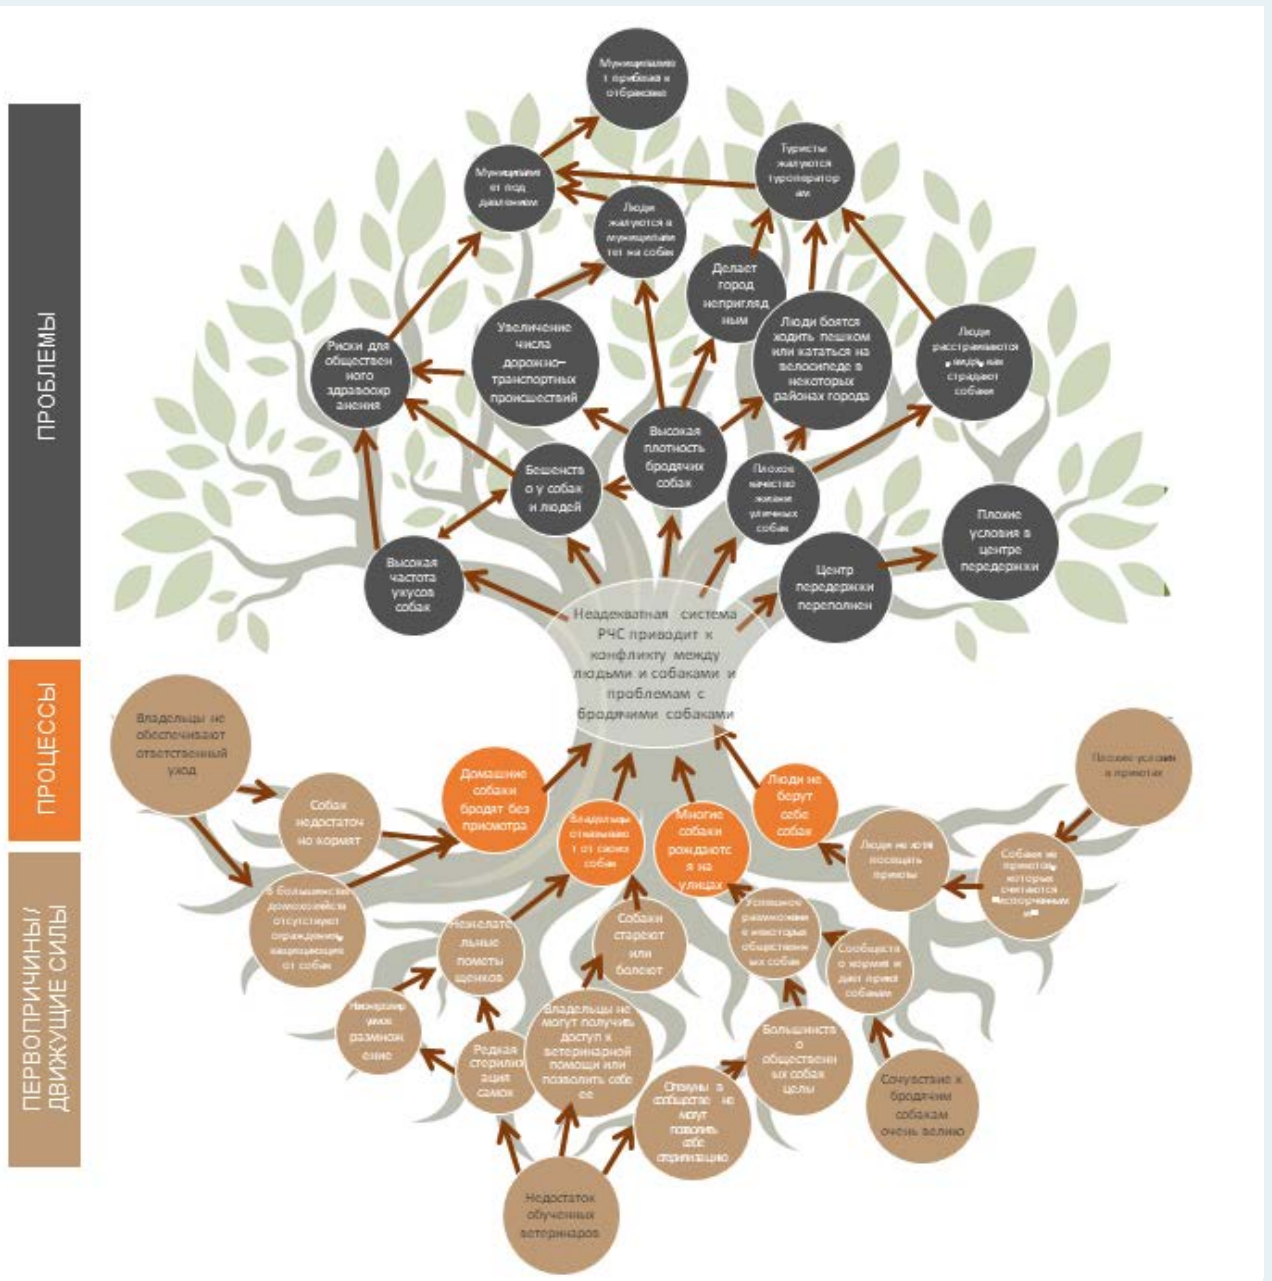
ПРОБЛЕМЫ

ПРОЦЕССЫ

ПЕРВОПРИЧИНЫ/ ДВИЖУЩИЕ СИЛЫ

Муниципалитет прибегает к отбраковке

Муниципалитет под давлением

Туристы жалуются туроператорам

Люди жалуются в муниципалитет на собак

Делает город непривлекательным

Люди боятся ходить пешком или кататься на велосипеде в некоторых районах города

Увеличение числа дорожно-транспортных происшествий

Риски для общественного здравоохранения

Люди расстраиваются, видя, как страдают собаки

Высокая плотность бродячих собак

Бешенство у собак и людей

Плохое качество жизни уличных собак

Плохие условия в центре передержки

Высокая частота укусов собак

Центр передержки переполнен

Неадекватная система РЧС приводит к конфликту между людьми и собаками и проблемам с бродячими собаками

Владельцы не обеспечивают ответственный уход

Собак недостаточно кормят

Домашние собаки бродят без присмотра

Владельцы отказываются от своих собак

Многие собаки рождаются на улицах

Люди не берут себе собак

Плохие условия в приютах

Люди не хотят посещать приюты

Собаки из приютов, которые считаются «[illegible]»

В большинстве домохозяйств отсутствует ограждение, защищающее от собак

Нежелательные пометы щенков

Собаки стареют или болеют

Успешное размножение некоторых общественных собак

Сообщества кормят и дают приют собакам

Неконтролируемое размножение

Редкая стерилизация самок

Владельцы не могут получить доступ к ветеринарной помощи или позволить себе ее

Большинство общественных собак целы

Сочувствие к бродячим собакам очень велико

Опекуны в сообществе не могут позволить себе стерилизацию

Недостаток обученных ветеринаров